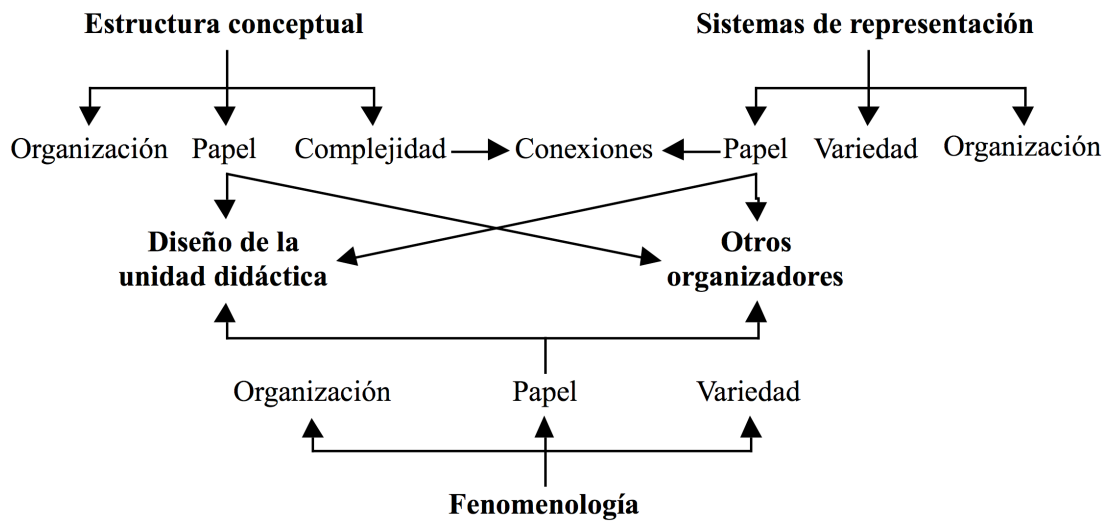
Estructura conceptual

Sistemas de representación

Organización Papel Complejidad Conexiones Papel Variedad Organización

Diseño de la unidad didáctica

Otros organizadores

Organización Papel Variedad

Fenomenología